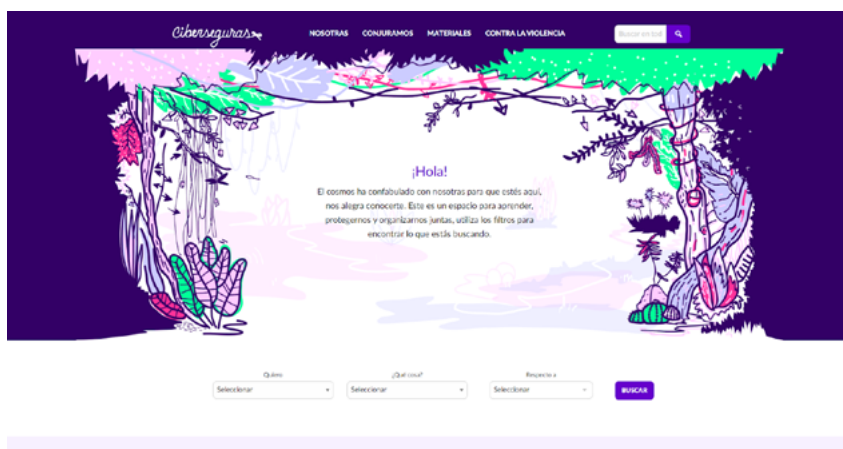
Ciberseguras

NOSOTRAS CONJURAMOS MATERIALES CONTRA LA VIOLENCIA

Buscar en tod

¡Hola!

El cosmos ha confabulado con nosotras para que estés aquí, nos alegra conocerte. Este es un espacio para aprender, protegernos y organizarnos juntas, utiliza los filtros para encontrar lo que estás buscando.

Quién
Seleccionar

¿Qué cosa?
Seleccionar

Respecto a
Seleccionar

BUSCAR